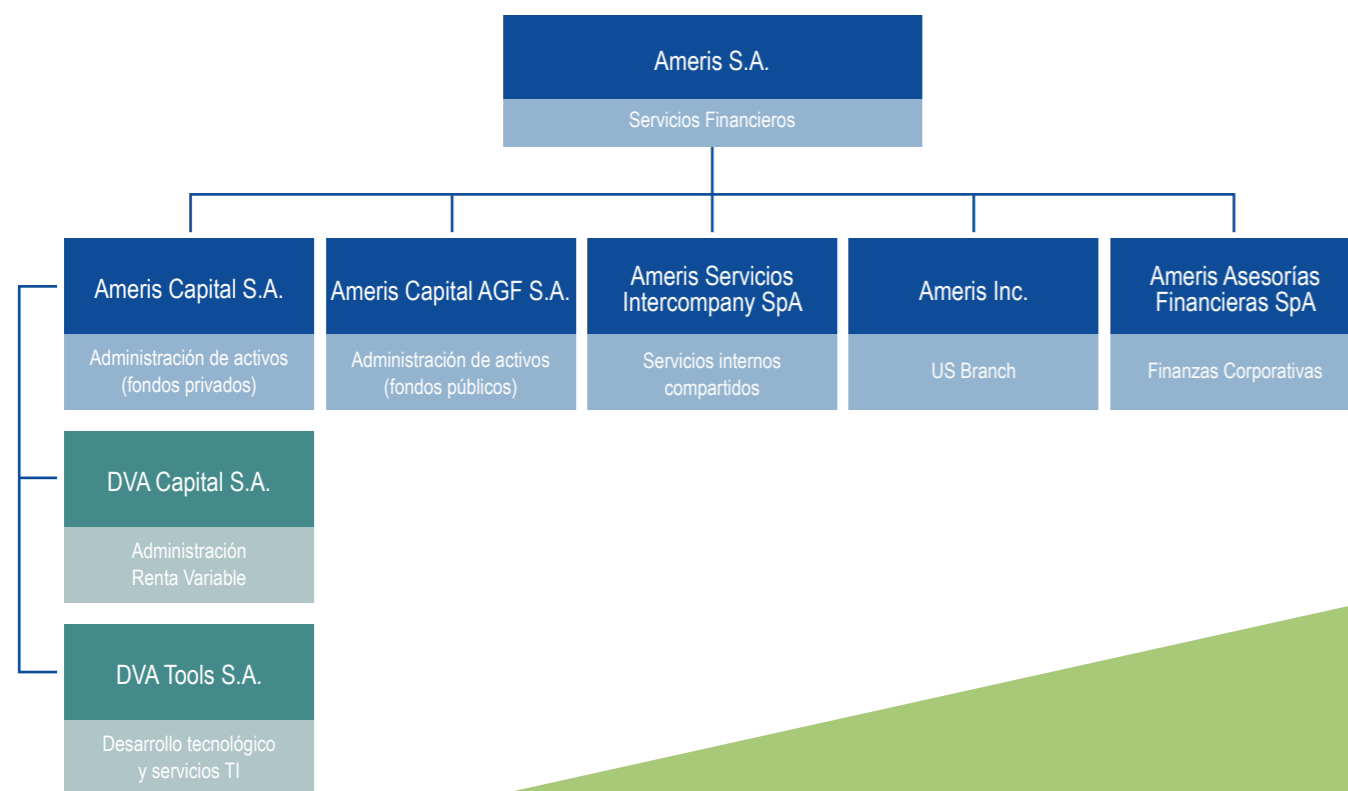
Ameris S.A.

Servicios Financieros

Ameris Capital S.A.

Administración de activos (fondos privados)

Ameris Capital AGF S.A.

Administración de activos (fondos públicos)

Ameris Servicios Intercompany SpA

Servicios internos compartidos

Ameris Inc.

US Branch

Ameris Asesorías Financieras SpA

Finanzas Corporativas

DVA Capital S.A.

Administración Renta Variable

DVA Tools S.A.

Desarrollo tecnológico y servicios TI